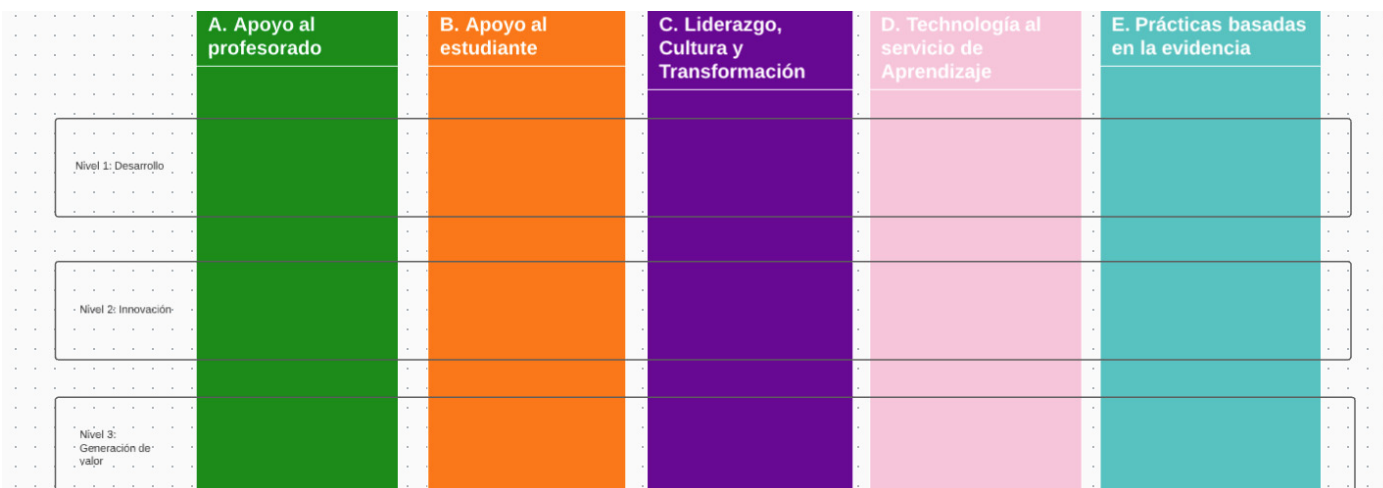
A. Apoyo al profesorado

B. Apoyo al estudiante

C. Liderazgo, Cultura y Transformación

D. Technología al servicio de Aprendizaje

E. Prácticas basadas en la evidencia

Nivel 1: Desarrollo

Nivel 2: Innovación

Nivel 3: Generación de valor